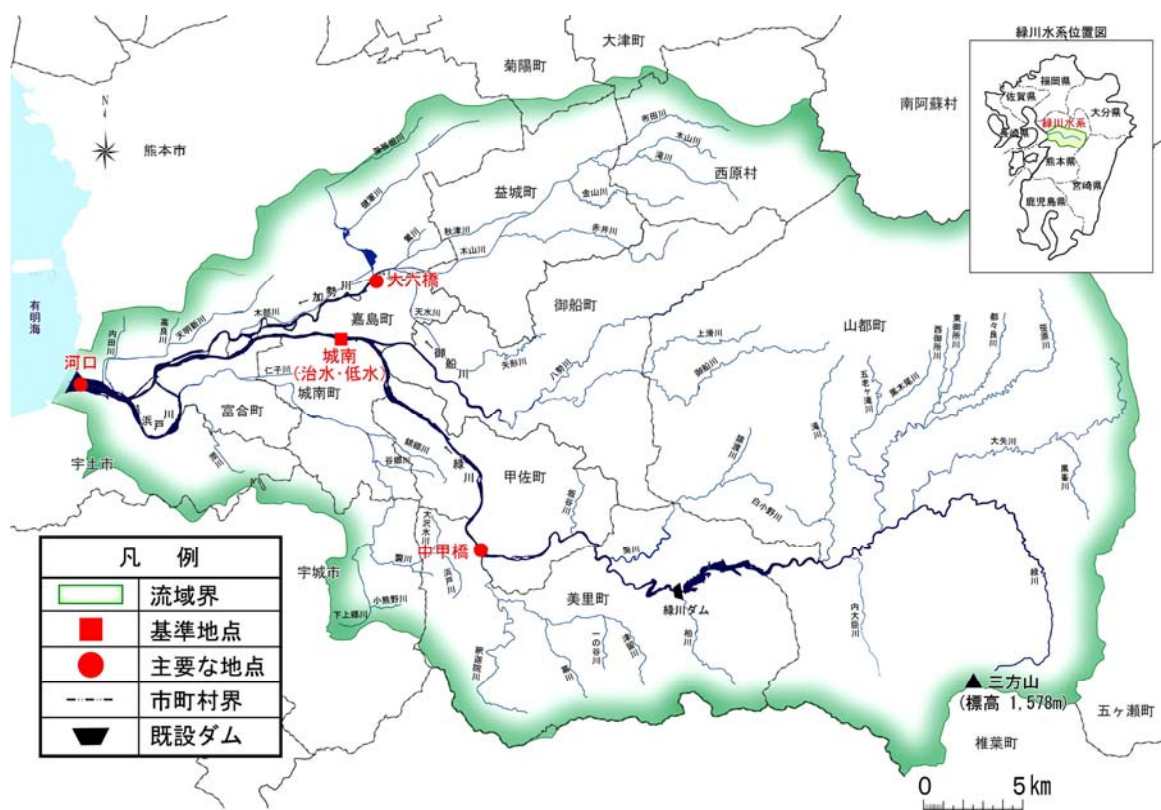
緑川水系位置図
福岡県
佐賀県
大分県
長崎県
緑川水系
熊本県
宮崎県
鹿児島県

大津町
菊陽町
南阿蘇村
熊本市
N
益城町
西原村
大六橋
加勢川
有明海
河口
嘉島町
城南
(治水・低水)
御船川
御船町
山都町
城南町
富合町
浜戸川
宇土市
緑川
甲佐町
中甲橋
宇城市
美里町
緑川ダム
三方山
(標高 1,578m)
五ヶ瀬町
椎葉町
0
5km

凡　例
流域界
基準地点
主要な地点
市町村界
既設ダム